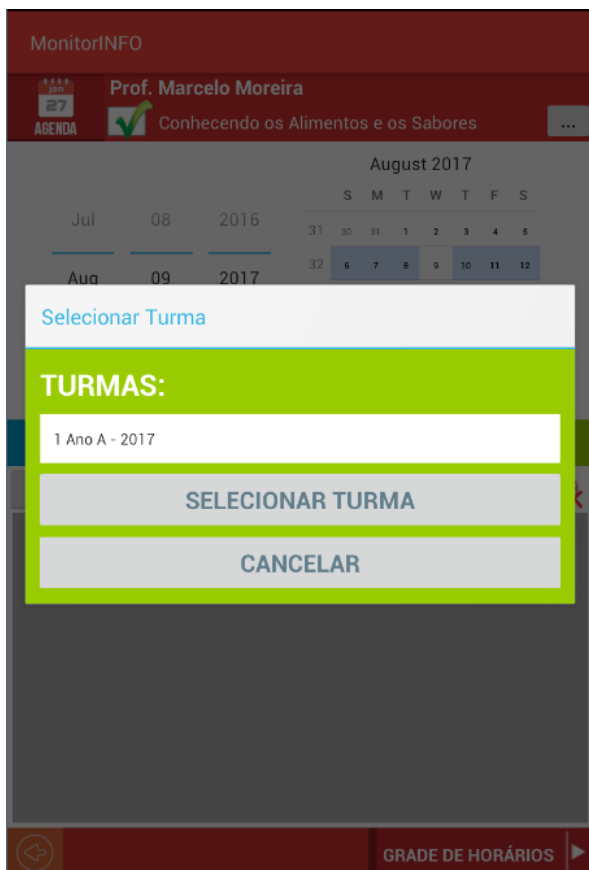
MonitorINFO

jan
27
AGENDA

Prof. Marcelo Moreira

Conhecendo os Alimentos e os Sabores

...

Jul 08 2016

Aug 09 2017

August 2017

| | S | M | T | W | T | F | S |
|---|---|---|---|---|---|---|---|
| 31 | 30 | 31 | 1 | 2 | 3 | 4 | 5 |
| 32 | 6 | 7 | 8 | 9 | 10 | 11 | 12 |

Selecionar Turma

TURMAS:

1 Ano A - 2017

SELECIONAR TURMA

CANCELAR

GRADE DE HORÁRIOS